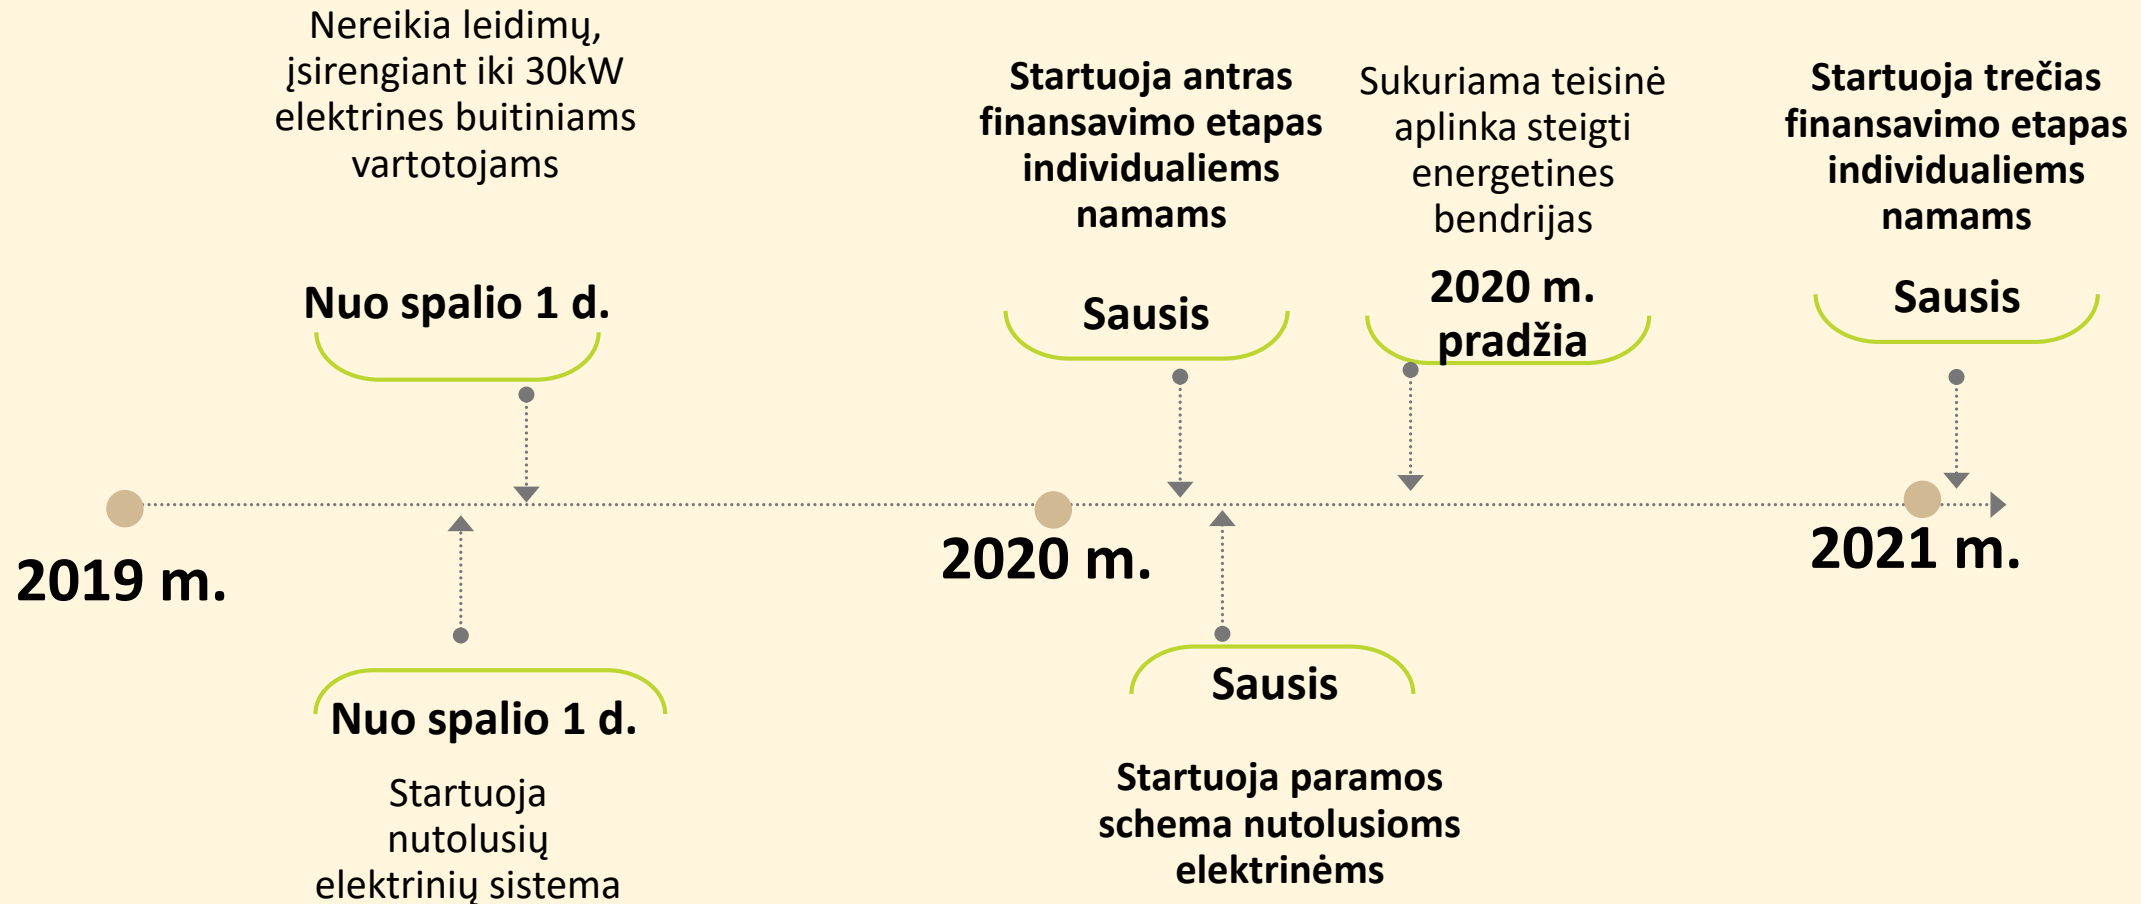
Nereikia leidimų, įsirengiant iki 30kW elektrines buitiniams vartotojams

Nuo spalio 1 d.

Startuoja antras finansavimo etapas individualiems namams

Sausis

Sukuriama teisinė aplinka steigti energetines bendrijas

2020 m. pradžia

Startuoja trečias finansavimo etapas individualiems namams

Sausis

2019 m.

2020 m.

2021 m.

Nuo spalio 1 d.

Startuoja nutolusių elektrinių sistema

Sausis

Startuoja paramos schema nutolusioms elektrinėms